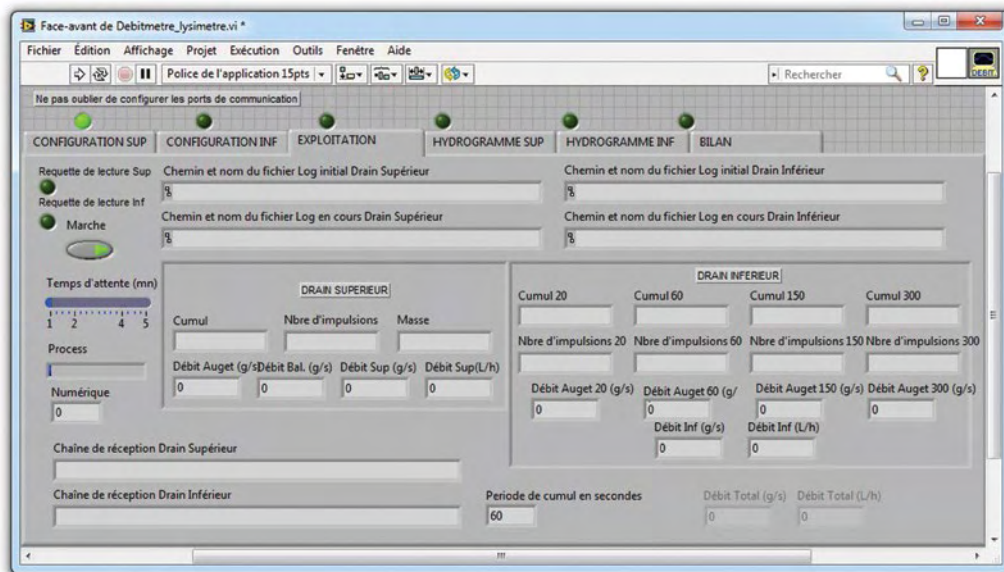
Face-avant de Debitmetre_lysimetre.vi *

Fichier Édition Affichage Projet Exécution Outils Fenêtre Aide

Police de l'application 15pts

Rechercher

DEBIT

Ne pas oublier de configurer les ports de communication

CONFIGURATION SUP | CONFIGURATION INF | EXPLOITATION | HYDROGRAMME SUP | HYDROGRAMME INF | BILAN

Requette de lecture Sup

Requette de lecture Inf

Marche

Chemin et nom du fichier Log initial Drain Supérieur

Chemin et nom du fichier Log initial Drain Inférieur

Chemin et nom du fichier Log en cours Drain Supérieur

Chemin et nom du fichier Log en cours Drain Inférieur

Temps d'attente (mn)

1 2 4 5

Process

Numérique

0

DRAIN SUPERIEUR

Cumul | Nbre d'impulsions | Masse

Débit Auget (g/s) | Débit Bal. (g/s) | Débit Sup (g/s) | Débit Sup(L/h)

0 | 0 | 0 | 0

DRAIN INFERIEUR

Cumul 20 | Cumul 60 | Cumul 150 | Cumul 300

Nbre d'impulsions 20 | Nbre d'impulsions 60 | Nbre d'impulsions 150 | Nbre d'impulsions 300

Débit Auget 20 (g/s) | Débit Auget 60 (g/ | Débit Auget 150 (g/s) | Débit Auget 300 (g/s)

0 | 0 | 0 | 0

Débit Inf (g/s) | Débit Inf (L/h)

0 | 0

Chaîne de réception Drain Supérieur

Chaîne de réception Drain Inférieur

Periode de cumul en secondes

60

Débit Total (g/s) | Débit Total (L/h)

0 | 0